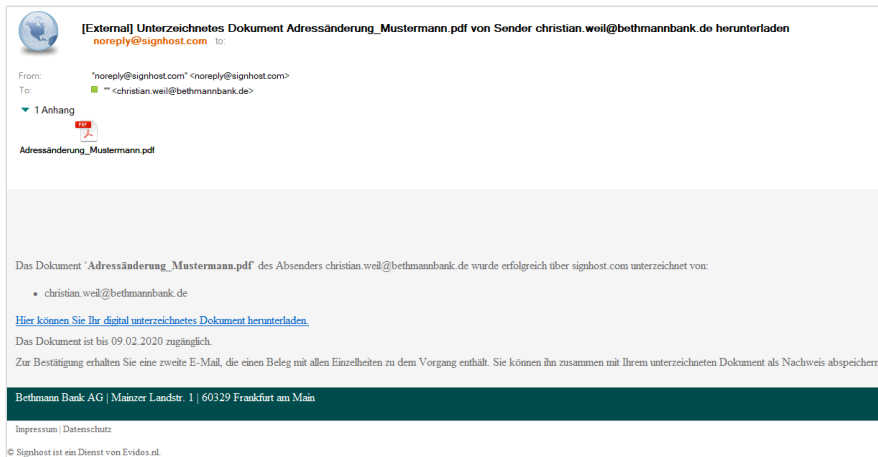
[External] Unterzeichnetes Dokument Adressänderung_Mustermann.pdf von Sender christian.weil@bethmannbank.de herunterladen
noreply@signhost.com to:

From: "noreply@signhost.com" <noreply@signhost.com>
To: "" <christian.weil@bethmannbank.de>

1 Anhang

PDF
Adressänderung_Mustermann.pdf

Das Dokument "Adressänderung_Mustermann.pdf" des Absenders christian.weil@bethmannbank.de wurde erfolgreich über signhost.com unterzeichnet von:

• christian.weil@bethmannbank.de

Hier können Sie Ihr digital unterzeichnetes Dokument herunterladen.

Das Dokument ist bis 09.02.2020 zugänglich.

Zur Bestätigung erhalten Sie eine zweite E-Mail, die einen Beleg mit allen Einzelheiten zu dem Vorgang enthält. Sie können ihn zusammen mit Ihrem unterzeichneten Dokument als Nachweis abspeichern

Bethmann Bank AG | Mainzer Landstr. 1 | 60329 Frankfurt am Main

Impressum | Datenschutz

© Signhost ist ein Dienst von Evidos.nl.